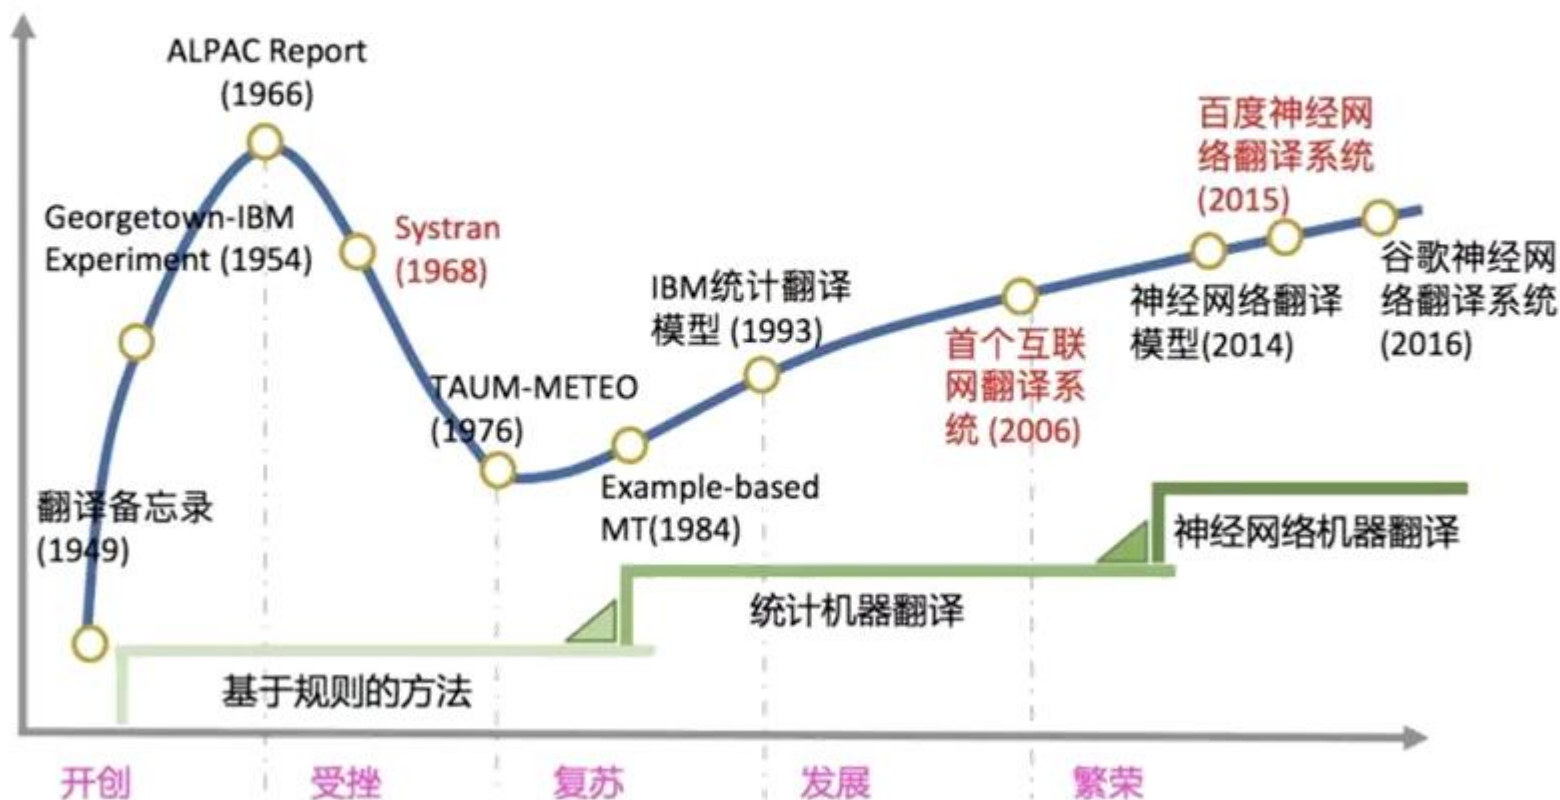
ALPAC Report (1966)

Georgetown-IBM Experiment (1954)

Systran (1968)

IBM统计翻译模型 (1993)

TAUM-METEO (1976)

Example-based MT(1984)

翻译备忘录 (1949)

首个互联网翻译系统 (2006)

百度神经网络翻译系统 (2015)

神经网络翻译模型(2014)

谷歌神经网络翻译系统 (2016)

神经网络机器翻译

统计机器翻译

基于规则的方法

开创 受挫 复苏 发展 繁荣